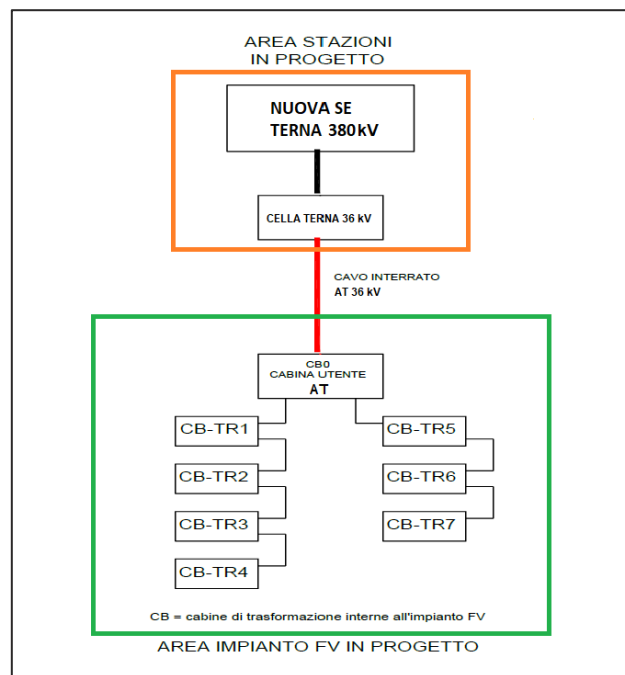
AREA STAZIONI
IN PROGETTO

NUOVA SE
TERNA 380kV

CELLA TERNA 36 kV

CAVO INTERRATO
AT 36 kV

CB0
CABINA UTENTE
AT

CB-TR1

CB-TR2

CB-TR3

CB-TR4

CB-TR5

CB-TR6

CB-TR7

CB = cabine di trasformazione interne all'impianto FV

AREA IMPIANTO FV IN PROGETTO